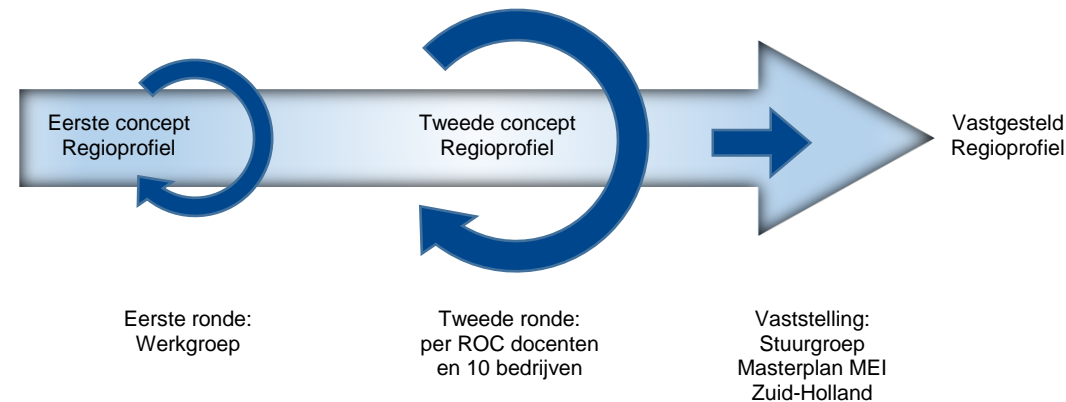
Eerste concept Regioprofiel

Tweede concept Regioprofiel

Vastgesteld Regioprofiel

Eerste ronde: Werkgroep

Tweede ronde: per ROC docenten en 10 bedrijven

Vaststelling: Stuurgroep Masterplan MEI Zuid-Holland